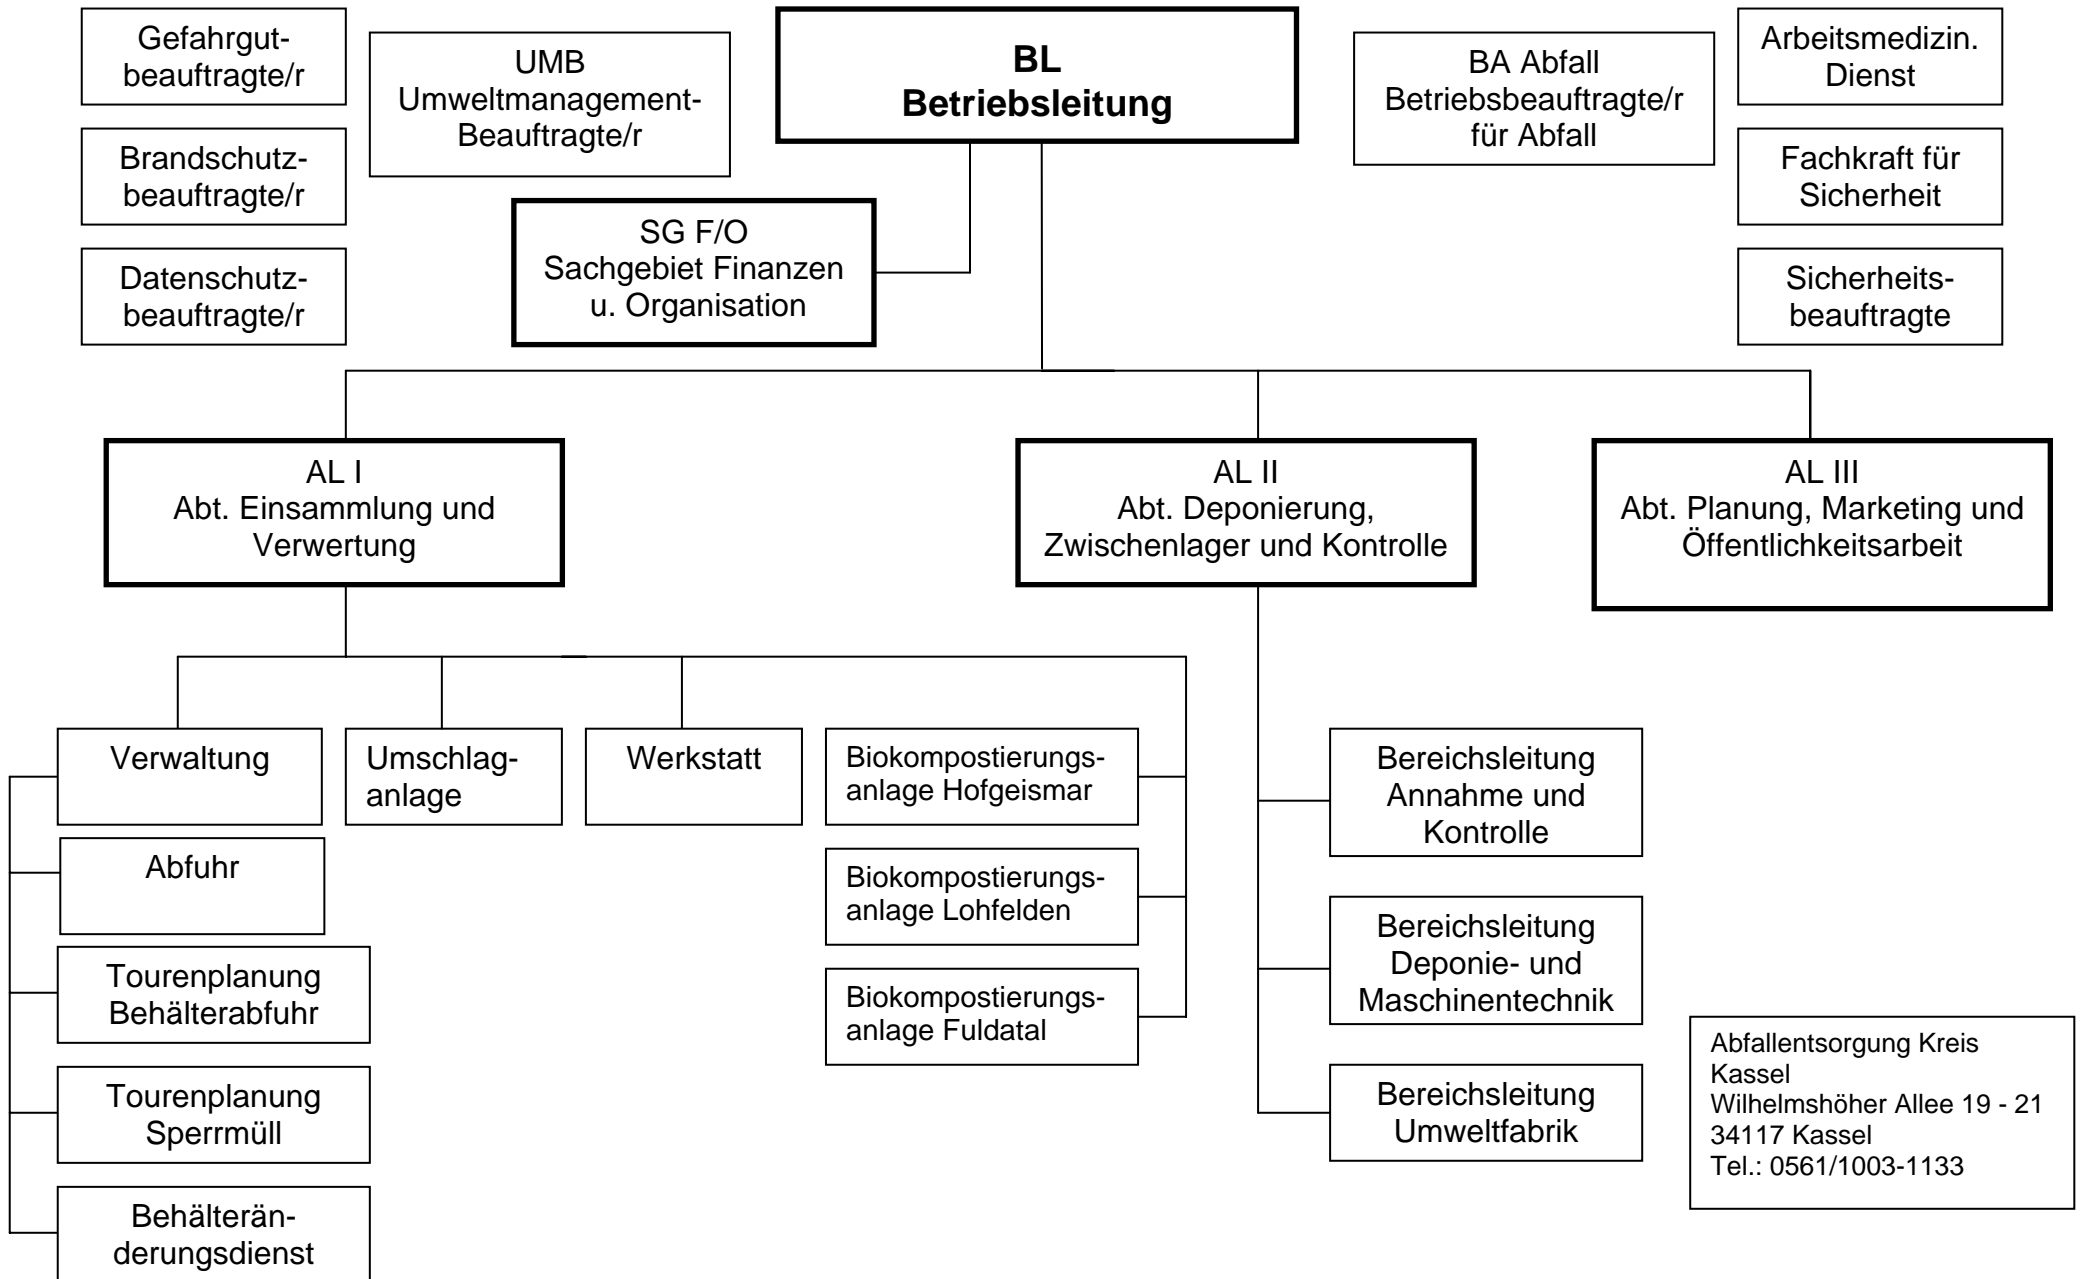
Gefahrgutbeauftragte/r

Brandschutzbeauftragte/r

Datenschutzbeauftragte/r

UMB
Umweltmanagement-Beauftragte/r

BL
Betriebsleitung

SG F/O
Sachgebiet Finanzen u. Organisation

BA Abfall
Betriebsbeauftragte/r für Abfall

Arbeitsmedizin. Dienst

Fachkraft für Sicherheit

Sicherheitsbeauftragte

AL I
Abt. Einsammlung und Verwertung

AL II
Abt. Deponierung, Zwischenlager und Kontrolle

AL III
Abt. Planung, Marketing und Öffentlichkeitsarbeit

Verwaltung

Abfuhr

Tourenplanung Behälterabfuhr

Tourenplanung Sperrmüll

Behälteränderungsdienst

Umschlaganlage

Werkstatt

Biokompostierungsanlage Hofgeismar

Biokompostierungsanlage Lohfelden

Biokompostierungsanlage Fuldatal

Bereichsleitung Annahme und Kontrolle

Bereichsleitung Deponie- und Maschinentechnik

Bereichsleitung Umweltfabrik

Abfallentsorgung Kreis Kassel
Wilhelmshöher Allee 19 - 21
34117 Kassel
Tel.: 0561/1003-1133